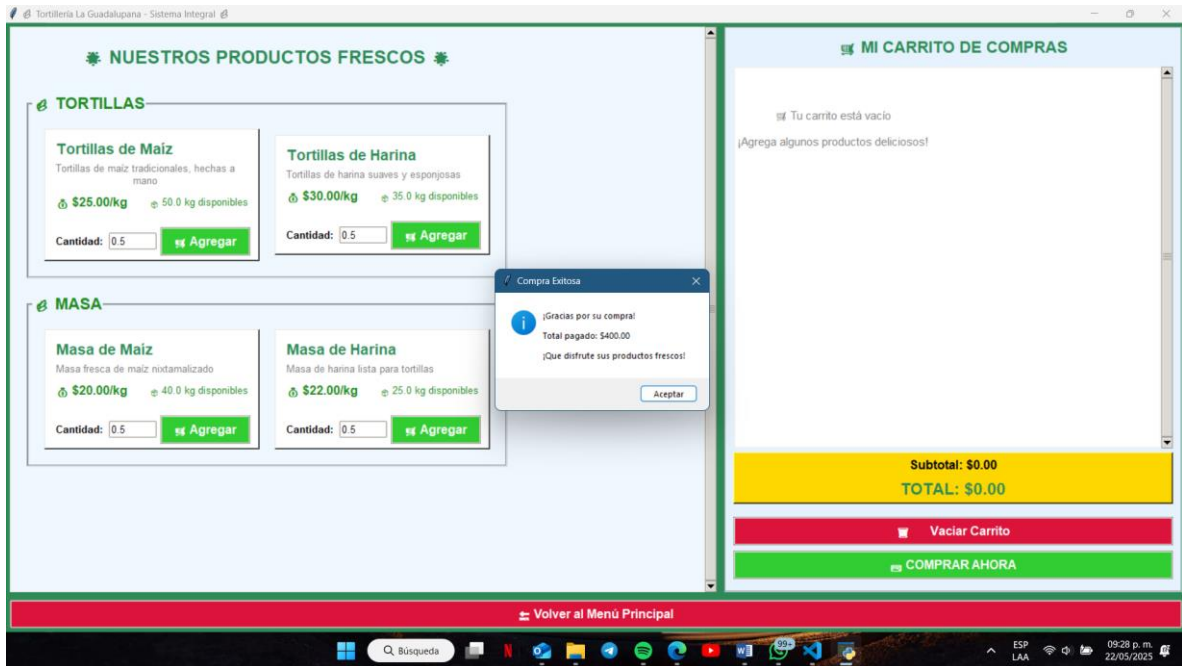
Tortillería La Guadalupana - Sistema Integral

NUESTROS PRODUCTOS FRESCOS

TORTILLAS

Tortillas de Maíz
Tortillas de maíz tradicionales, hechas a mano
$25.00/kg
50.0 kg disponibles
Cantidad: 0.5
Agregar

Tortillas de Harina
Tortillas de harina suaves y esponjosas
$30.00/kg
35.0 kg disponibles
Cantidad: 0.5
Agregar

MASA

Masa de Maíz
Masa fresca de maíz nixtamalizado
$20.00/kg
40.0 kg disponibles
Cantidad: 0.5
Agregar

Masa de Harina
Masa de harina lista para tortillas
$22.00/kg
25.0 kg disponibles
Cantidad: 0.5
Agregar

Compra Exitosa
¡Gracias por su compra!
Total pagado: $400.00
¡Que disfrute sus productos frescos!
Aceptar

MI CARRITO DE COMPRAS
Tu carrito está vacío
¡Agrega algunos productos deliciosos!

Subtotal: $0.00
TOTAL: $0.00
Vaciar Carrito
COMPRAR AHORA

Volver al Menú Principal

Búsqueda
99+
ESP
LAA
09:28 p. m.
22/05/2025